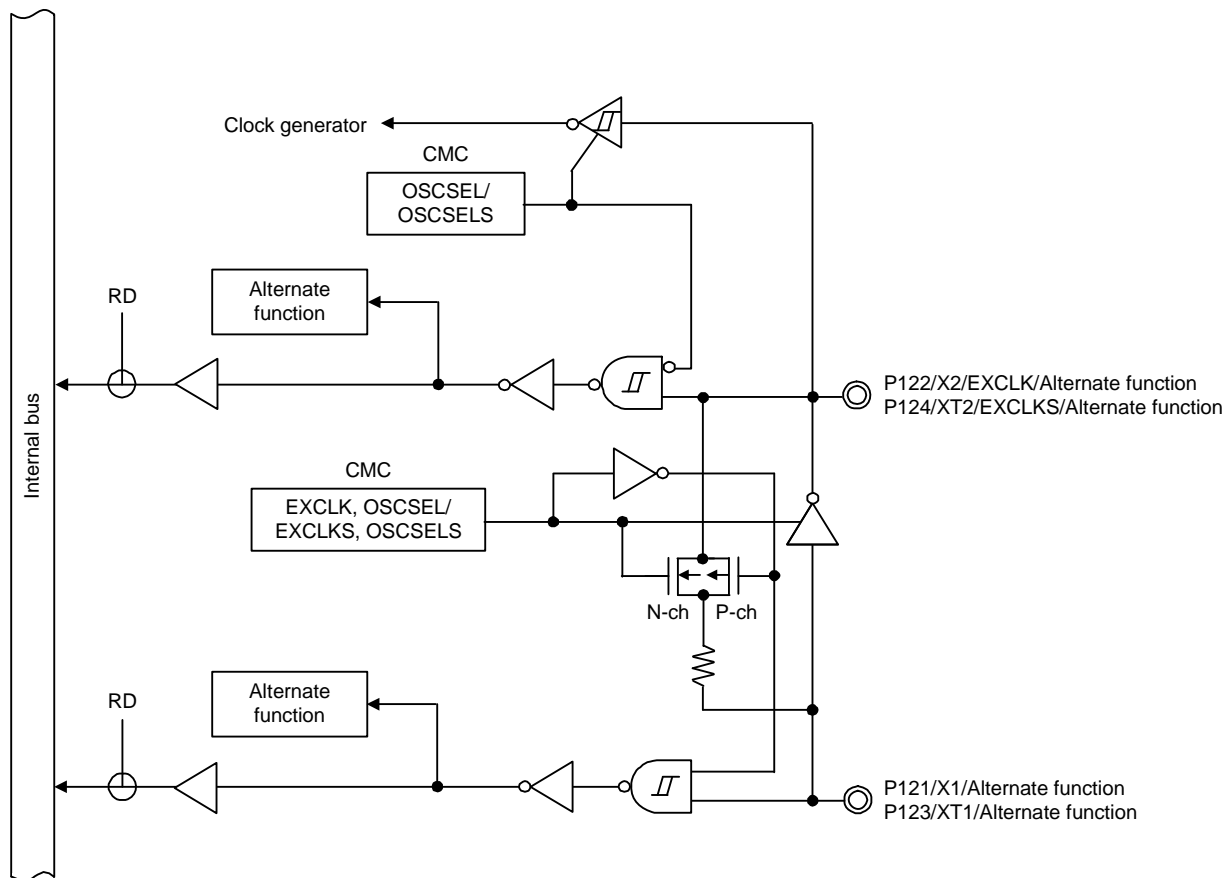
Clock generator

CMC

OSCSEL/
OSCSELS

RD

Alternate function

P122/X2/EXCLK/Alternate function
P124/XT2/EXCLKS/Alternate function

Internal bus

CMC

EXCLK, OSCSEL/
EXCLKS, OSCSELS

N-ch

P-ch

RD

Alternate function

P121/X1/Alternate function
P123/XT1/Alternate function